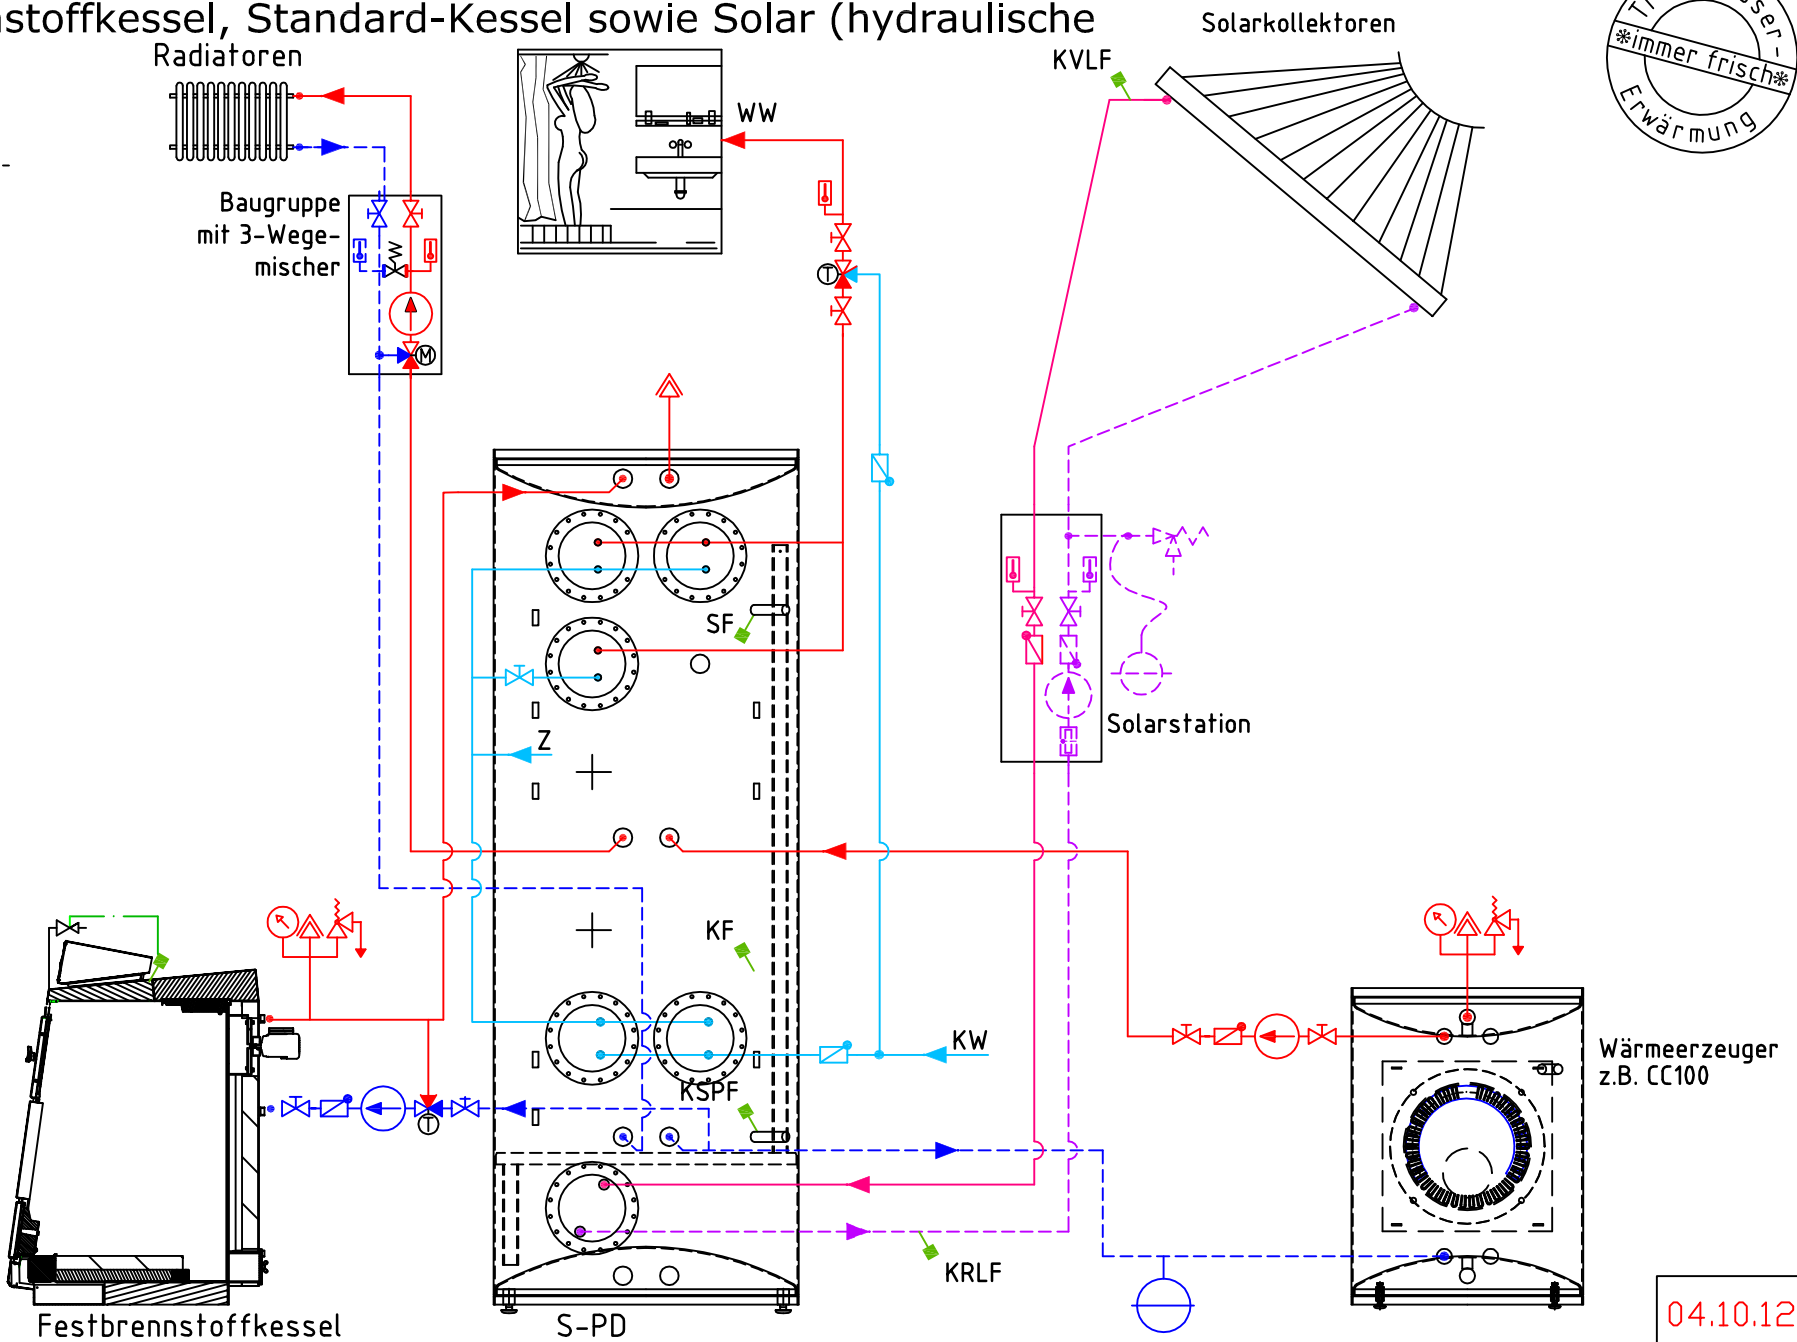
stoffkessel, Standard-Kessel sowie Solar (hydraulische

Radiatoren

Solarkollektoren

KVLF

WW

Baugruppe mit 3-Wege-mischer

W

M

T

SF

Z

Solarstation

KF

KW

KSPF

Wärmeerzeuger z.B. CC100

T

KRLF

Festbrennstoffkessel

S-PD

04.10.12

*immer frisch*
Erwärmung